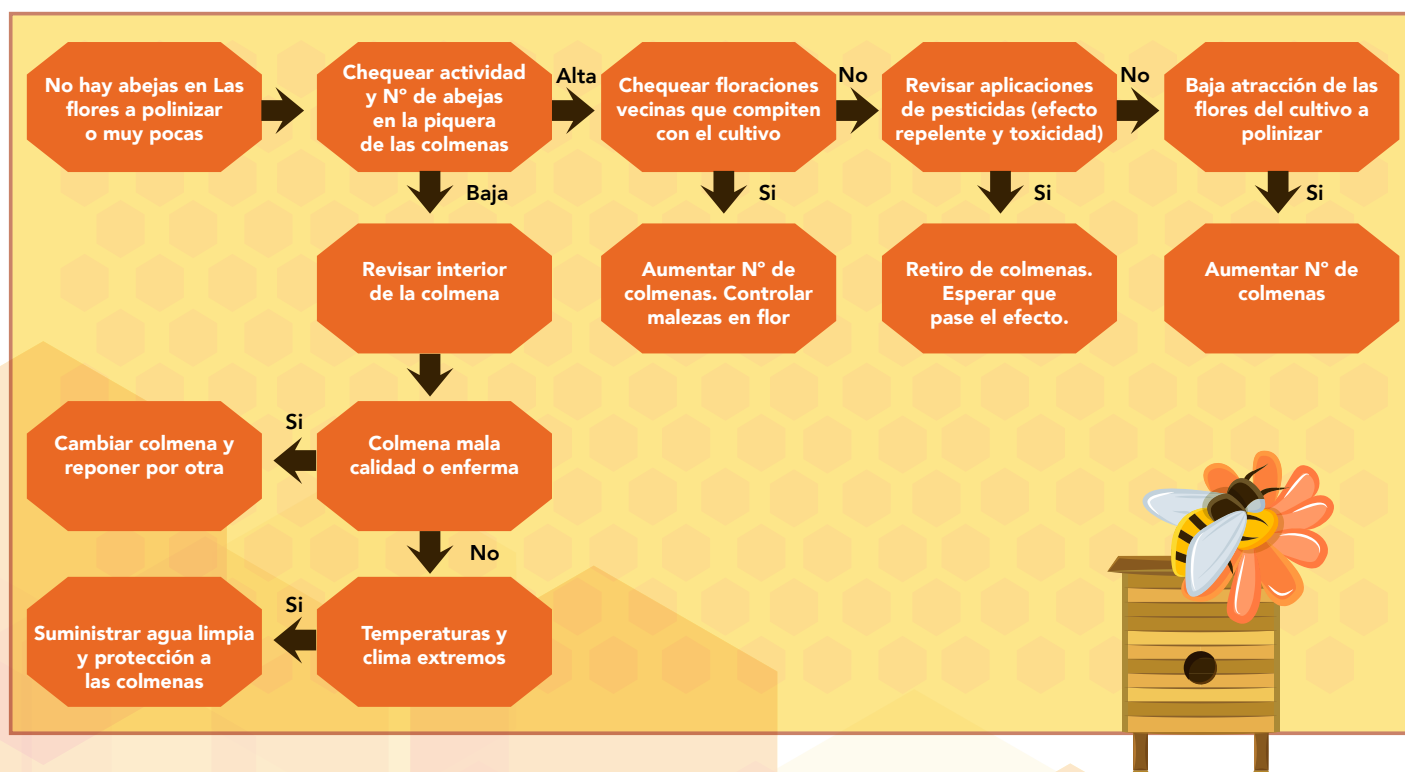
No hay abejas en Las flores a polinizar o muy pocas

Chequear actividad y N° de abejas en la piquera de las colmenas

Alta

Chequear floraciones vecinas que compiten con el cultivo

No

Revisar aplicaciones de pesticidas (efecto repelente y toxicidad)

No

Baja atracción de las flores del cultivo a polinizar

Baja

Si

Si

Si

Revisar interior de la colmena

Aumentar N° de colmenas. Controlar malezas en flor

Retiro de colmenas. Esperar que pase el efecto.

Aumentar N° de colmenas

Si

Cambiar colmena y reponer por otra

Colmena mala calidad o enferma

No

Si

Suministrar agua limpia y protección a las colmenas

Temperaturas y clima extremos